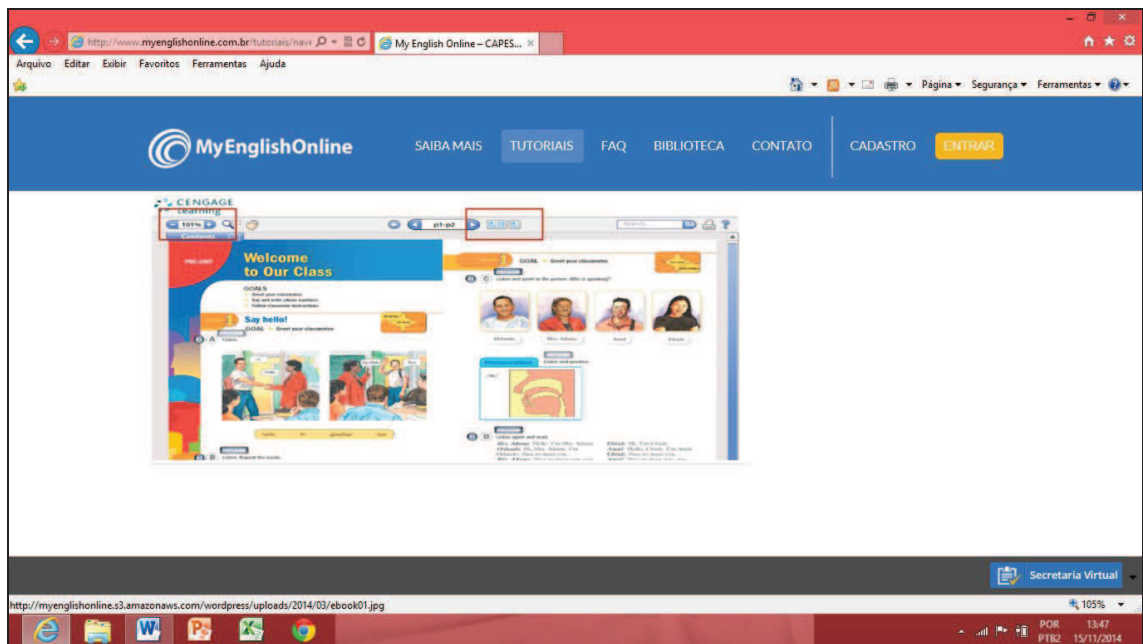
http://www.myenglishonline.com.br/tutoriais/nave
My English Online – CAPES...
Arquivo Editar Exibir Favoritos Ferramentas Ajuda
Página ▾ Segurança ▾ Ferramentas ▾

MyEnglishOnline
SAIBA MAIS TUTORIAIS FAQ BIBLIOTECA CONTATO CADASTRO ENTRAR

CENGAGE Learning
101%
p1-p2
Search...

Welcome to Our Class
GOALS
Say hello!
GOAL Greet your classmates
A Listen.
B
GOAL Greet your classmates
C
D
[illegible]

Secretaria Virtual
http://myenglishonline.s3.amazonaws.com/wordpress/uploads/2014/03/ebook01.jpg
105%
POR PTB2
13:47 15/11/2014